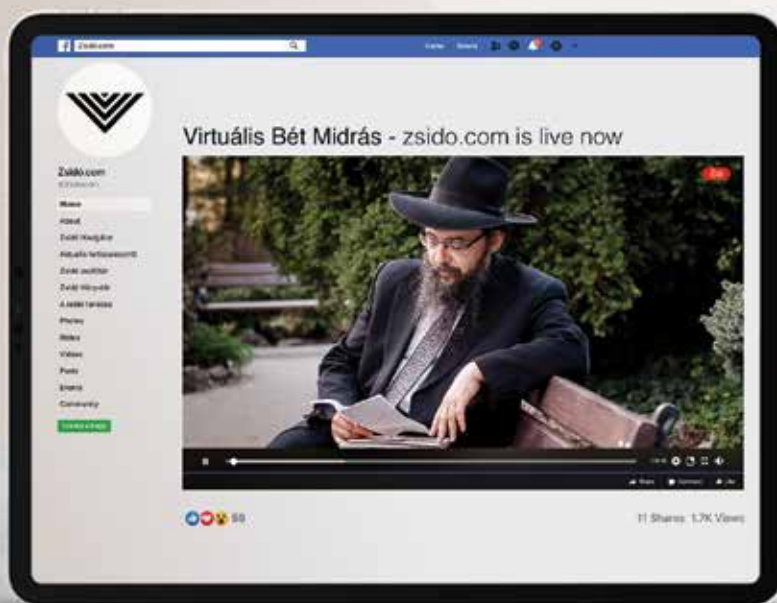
Zsido.com

Virtuális Bét Midrás - zsido.com is live now

Zsido.com
@Zsidocom

Home
About
Zsidó Hagyjáko
Aktuális hetiszakasz
Zsidó ünnepek
Zsidó hírcsatorna
A zsidó ünnepek
Photos
Videos
Videos
Posts
Events
Community

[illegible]

LIVE

Share Comment Like

98

11 Shares 1,7K Views